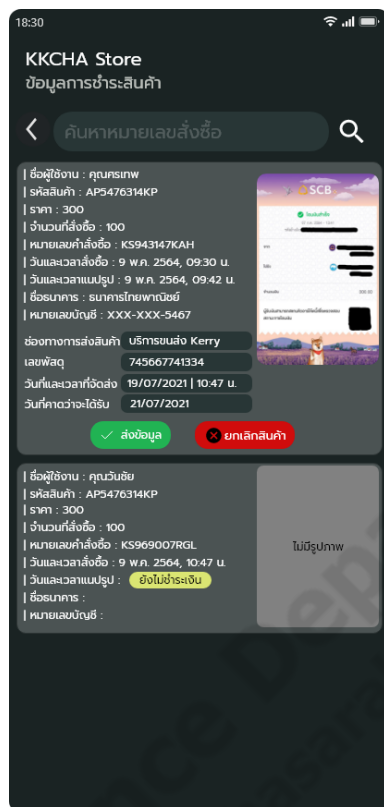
18:30

KKCHA Store
ข้อมูลการชำระสินค้า

ค้นหาหมายเลขสั่งซื้อ

| ชื่อผู้ใช้งาน : คุณศรเทพ
| รหัสสินค้า : AP5476314KP
| ราคา : 300
| จำนวนที่สั่งซื้อ : 100
| หมายเลขคำสั่งซื้อ : KS943147KAH
| วันและเวลาสั่งซื้อ : 9 พ.ค. 2564, 09:30 น.
| วันและเวลาแนบรูป : 9 พ.ค. 2564, 09:42 น.
| ชื่อธนาคาร : ธนาคารไทยพาณิชย์
| หมายเลขบัญชี : XXX-XXX-5467

SCB

ช่องทางการส่งสินค้า บริการขนส่ง Kerry
เลขพัสดุ 745667741334
วันที่และเวลาที่จัดส่ง 19/07/2021 | 10:47 น.
วันที่คาดว่าจะได้รับ 21/07/2021

ส่งข้อมูล
ยกเลิกสินค้า

| ชื่อผู้ใช้งาน : คุณวันชัย
| รหัสสินค้า : AP5476314KP
| ราคา : 300
| จำนวนที่สั่งซื้อ : 100
| หมายเลขคำสั่งซื้อ : KS969007RGL
| วันและเวลาสั่งซื้อ : 9 พ.ค. 2564, 10:47 น.
| วันและเวลาแนบรูป : ยังไม่ชำระเงิน
| ชื่อธนาคาร :
| หมายเลขบัญชี :

ไม่มีรูปภาพ